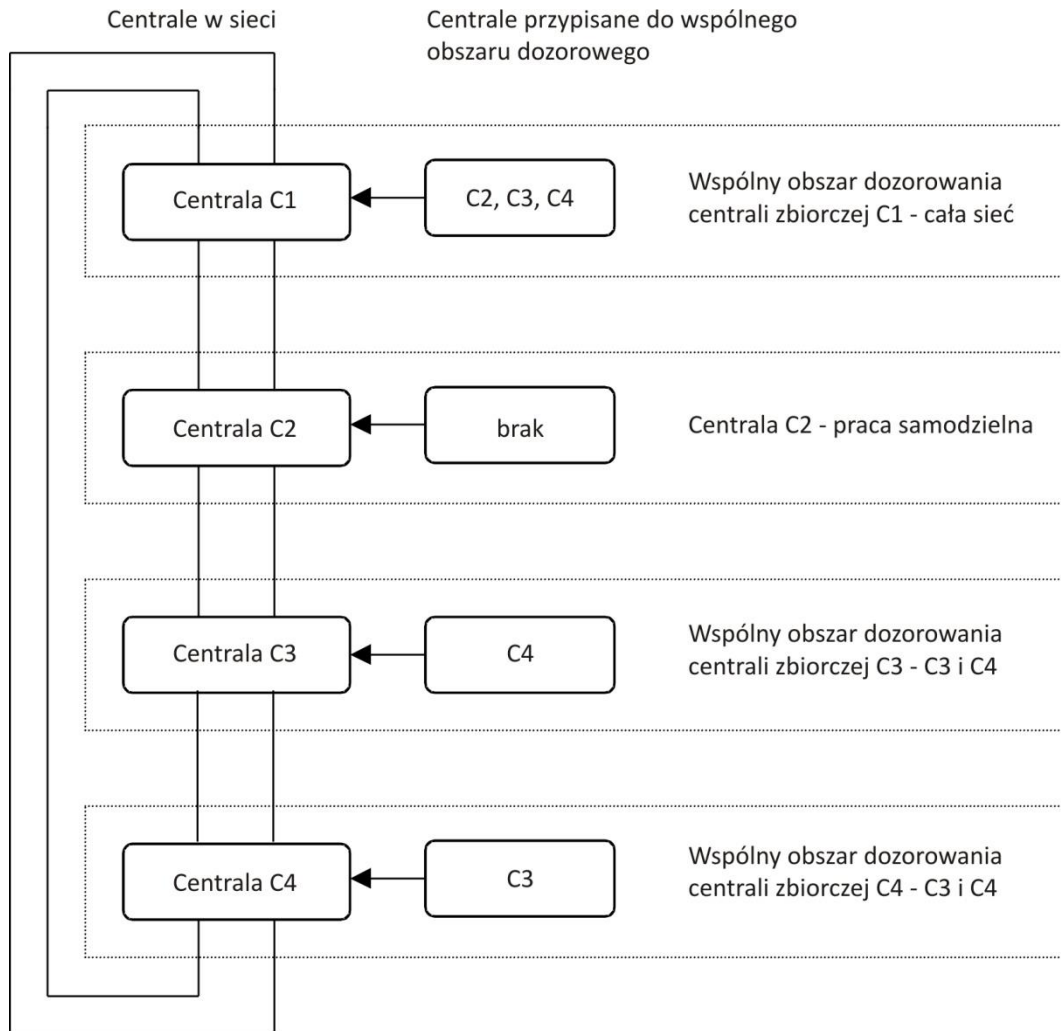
Centrale w sieci

Centrale przypisane do wspólnego obszaru dozorowego

Centrala C1

C2, C3, C4

Wspólny obszar dozorowania centrali zbiorczej C1 - cała sieć

Centrala C2

brak

Centrala C2 - praca samodzielna

Centrala C3

C4

Wspólny obszar dozorowania centrali zbiorczej C3 - C3 i C4

Centrala C4

C3

Wspólny obszar dozorowania centrali zbiorczej C4 - C3 i C4